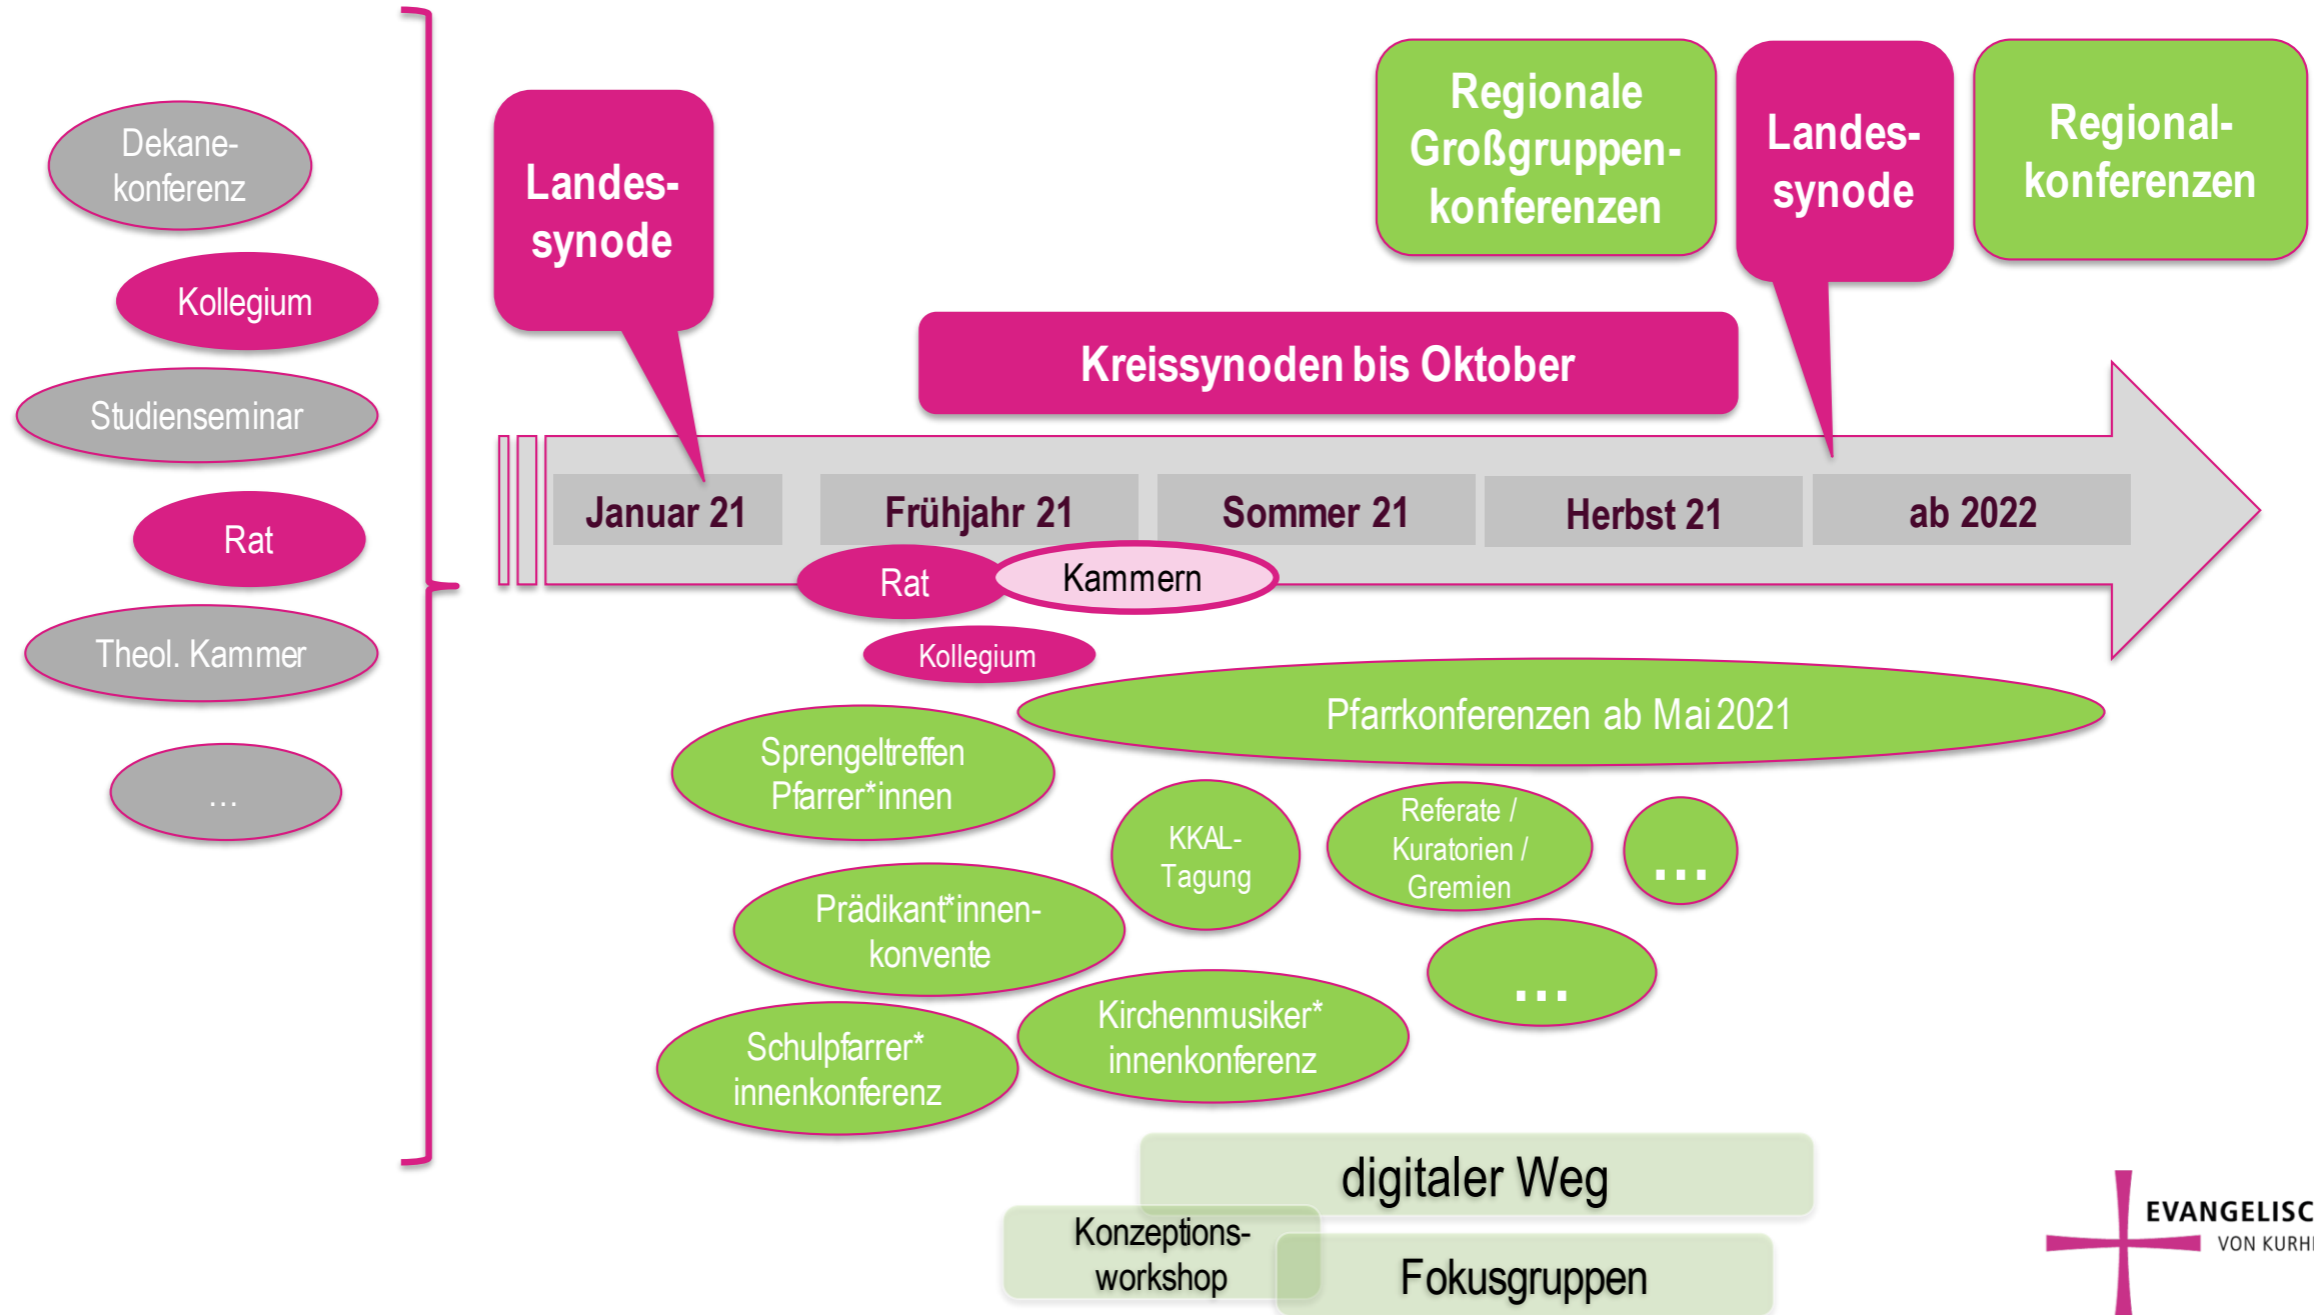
Dekanekonferenz

Kollegium

Studienseminar

Rat

Theol. Kammer

...

Landessynode

Regionale Großgruppenkonferenzen

Landessynode

Regionalkonferenzen

Kreissynoden bis Oktober

Januar 21

Frühjahr 21

Sommer 21

Herbst 21

ab 2022

Rat

Kammern

Kollegium

Pfarrkonferenzen ab Mai 2021

Sprengeltreffen Pfarrer*innen

KKAL-Tagung

Referate / Kuratorien / Gremien

...

Prädikant*innenkonvente

...

Schulpfarrer*innenkonferenz

Kirchenmusiker*innenkonferenz

digitaler Weg

Konzeptionsworkshop

Fokusgruppen

EVANGELISC
VON KURH